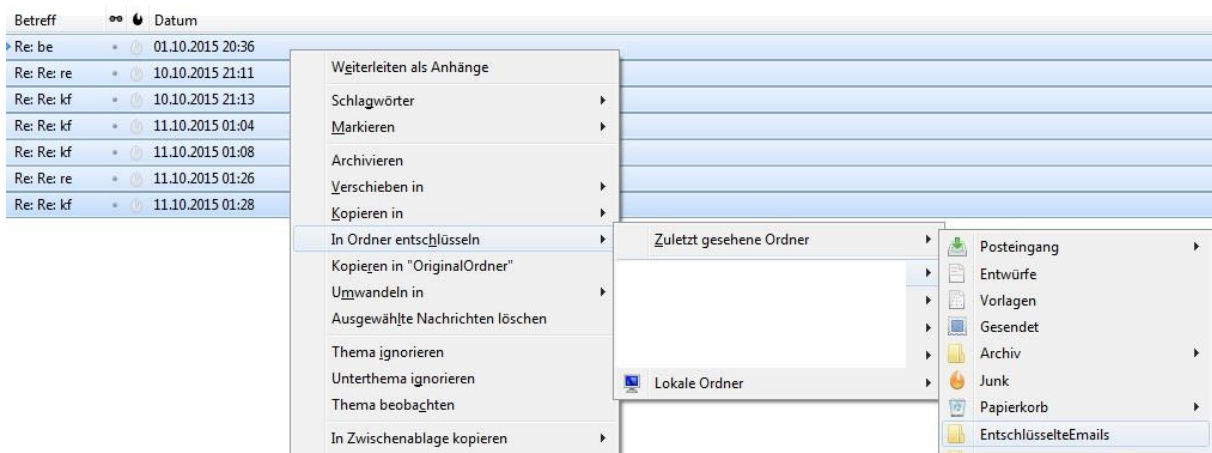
| Betreff | Datum |
|---|---|
| Re: be | 01.10.2015 20:36 |
| Re: Re: re | 10.10.2015 21:11 |
| Re: Re: kf | 10.10.2015 21:13 |
| Re: Re: kf | 11.10.2015 01:04 |
| Re: Re: kf | 11.10.2015 01:08 |
| Re: Re: re | 11.10.2015 01:26 |
| Re: Re: kf | 11.10.2015 01:28 |

Weiterleiten als Anhänge
Schlagwörter
Markieren
Archivieren
Verschieben in
Kopieren in
In Ordner entschlüsseln
Kopieren in "OriginalOrdner"
Umwandeln in
Ausgewählte Nachrichten löschen
Thema ignorieren
Unterthema ignorieren
Thema beobachten
In Zwischenablage kopieren

Zuletzt gesehene Ordner
Lokale Ordner

Posteingang
Entwürfe
Vorlagen
Gesendet
Archiv
Junk
Papierkorb
EntschlüsselteEmails